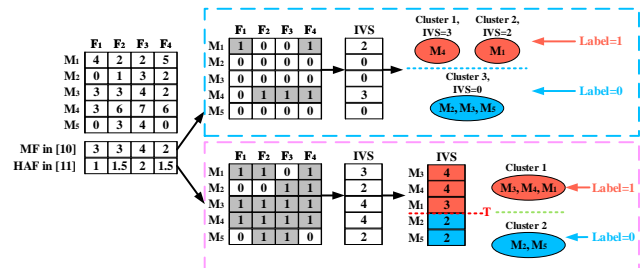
| | F₁ | F₂ | F₃ | F₄ |
|---|---|---|---|---|
| M₁ | 4 | 2 | 2 | 5 |
| M₂ | 0 | 1 | 3 | 2 |
| M₃ | 3 | 3 | 4 | 2 |
| M₄ | 3 | 6 | 7 | 6 |
| M₅ | 0 | 3 | 4 | 0 |

| MF in [10] | 3 | 3 | 4 | 2 |
|---|---|---|---|---|
| HAF in [11] | 1 | 1.5 | 2 | 1.5 |

| | F₁ | F₂ | F₃ | F₄ |
|---|---|---|---|---|
| M₁ | 1 | 0 | 0 | 1 |
| M₂ | 0 | 0 | 0 | 0 |
| M₃ | 0 | 0 | 0 | 0 |
| M₄ | 0 | 1 | 1 | 1 |
| M₅ | 0 | 0 | 0 | 0 |

| IVS |
|---|
| 2 |
| 0 |
| 0 |
| 3 |
| 0 |

Cluster 1, IVS=3
M₄
Cluster 2, IVS=2
M₁
Label=1
Cluster 3, IVS=0
M₂, M₃, M₅
Label=0

| | F₁ | F₂ | F₃ | F₄ |
|---|---|---|---|---|
| M₁ | 1 | 1 | 0 | 1 |
| M₂ | 0 | 0 | 1 | 1 |
| M₃ | 1 | 1 | 1 | 1 |
| M₄ | 1 | 1 | 1 | 1 |
| M₅ | 0 | 1 | 1 | 0 |

| IVS |
|---|
| 3 |
| 2 |
| 4 |
| 4 |
| 2 |

| | IVS |
|---|---|
| M₃ | 4 |
| M₄ | 4 |
| M₁ | 3 |
| M₂ | 2 |
| M₅ | 2 |

T
Cluster 1
M₃, M₄, M₁
Label=1
Cluster 2
M₂, M₅
Label=0